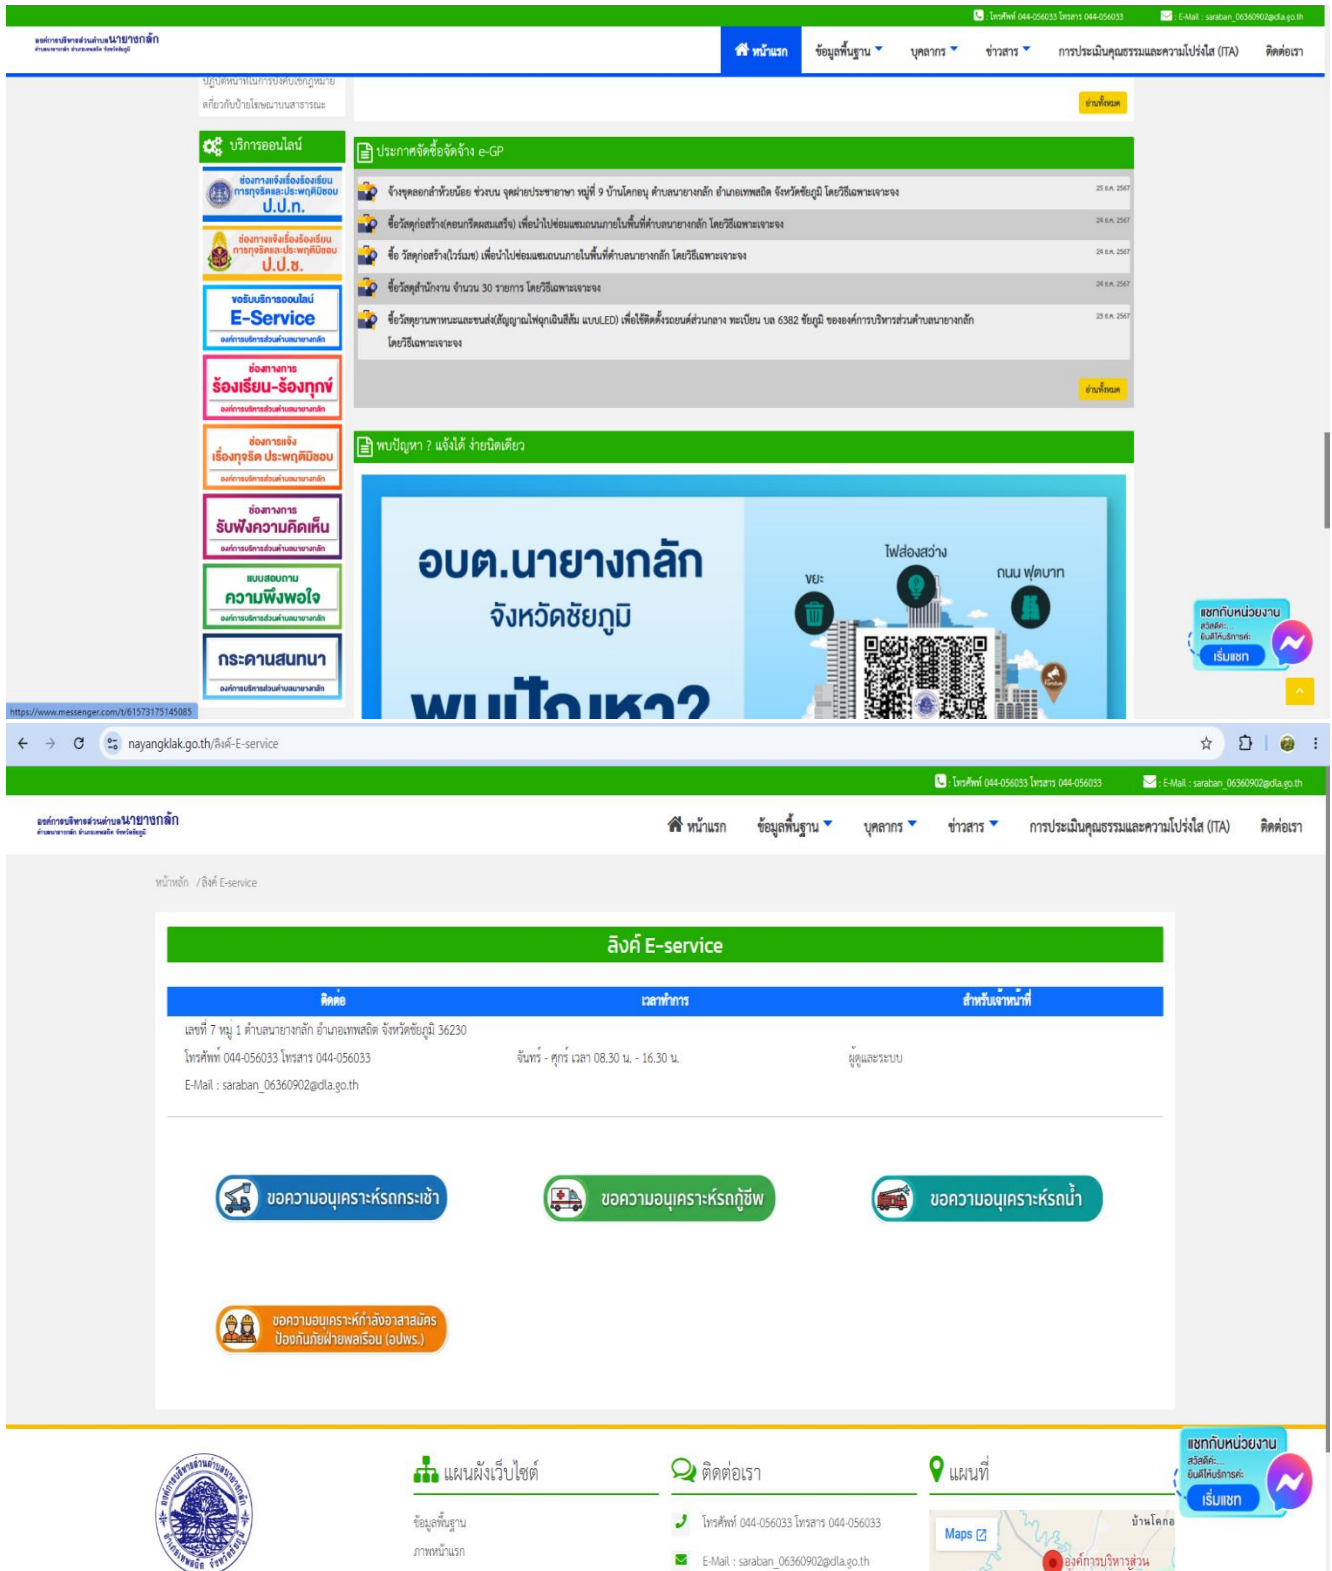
โทรศัพท์ 044-056033 โทรสาร 044-056033 E-Mail : saraban_06360902@dla.go.th

องค์การบริหารส่วนตำบลนายางกลัก

หน้าแรก ข้อมูลพื้นฐาน บุคลากร ข่าวสาร การประเมินคุณธรรมและความโปร่งใส (ITA) ติดต่อเรา

ปฏิบัติหน้าที่ในการบังคับใช้กฎหมายเกี่ยวกับป้ายโฆษณาบนสาธารณะ

อ่านทั้งหมด

บริการออนไลน์

ช่องทางแจ้งเรื่องร้องเรียนการทุจริตและประพฤติมิชอบ ป.ป.ท.

ช่องทางแจ้งเรื่องร้องเรียนการทุจริตและประพฤติมิชอบ ป.ป.ช.

ขอรับบริการออนไลน์ E-Service องค์การบริหารส่วนตำบลนายางกลัก

ช่องทางการ ร้องเรียน-ร้องทุกข์ องค์การบริหารส่วนตำบลนายางกลัก

ช่องการแจ้ง เรื่องทุจริต ประพฤติมิชอบ องค์การบริหารส่วนตำบลนายางกลัก

ช่องทางการ รับฟังความคิดเห็น องค์การบริหารส่วนตำบลนายางกลัก

แบบสอบถาม ความพึงพอใจ องค์การบริหารส่วนตำบลนายางกลัก

กระดานสนทนา องค์การบริหารส่วนตำบลนายางกลัก

ประกาศจัดซื้อจัดจ้าง e-GP

จ้างขุดลอกลำห้วยน้อย ช่วงบน จุดฝายประชาอาษา หมู่ที่ 9 บ้านโคกอนุ ตำบลนายางกลัก อำเภอเทพสถิต จังหวัดชัยภูมิ โดยวิธีเฉพาะเจาะจง 25 ธ.ค. 2567

ซื้อวัสดุก่อสร้าง(คอนกรีตผสมเสร็จ) เพื่อนำไปซ่อมแซมถนนภายในพื้นที่ตำบลนายางกลัก โดยวิธีเฉพาะเจาะจง 25 ธ.ค. 2567

ซื้อ วัสดุก่อสร้าง(ไวร์เมช) เพื่อนำไปซ่อมแซมถนนภายในพื้นที่ตำบลนายางกลัก โดยวิธีเฉพาะเจาะจง 25 ธ.ค. 2567

ซื้อวัสดุสำนักงาน จำนวน 30 รายการ โดยวิธีเฉพาะเจาะจง 25 ธ.ค. 2567

ซื้อวัสดุยานพาหนะและขนส่ง(สัญญาณไฟฉุกเฉินสีส้ม แบบLED) เพื่อใช้ติดตั้งรถยนต์ส่วนกลาง ทะเบียน บล 6382 ชัยภูมิ ขององค์การบริหารส่วนตำบลนายางกลัก โดยวิธีเฉพาะเจาะจง 25 ธ.ค. 2567

อ่านทั้งหมด

พบปัญหา ? แจ้งได้ ง่ายนิดเดียว

อบต.นายางกลัก จังหวัดชัยภูมิ พบปัญหา?

ไฟส่องสว่าง ขยะ ถนน ฟุตบาท

แชทกับหน่วยงาน สวัสดีค่ะ... ยินดีให้บริการค่ะ เริ่มแชท

https://www.messenger.com/t/61573175145085

nayangklak.go.th/ลิงค์-E-service

โทรศัพท์ 044-056033 โทรสาร 044-056033 E-Mail : saraban_06360902@dla.go.th

องค์การบริหารส่วนตำบลนายางกลัก

หน้าแรก ข้อมูลพื้นฐาน บุคลากร ข่าวสาร การประเมินคุณธรรมและความโปร่งใส (ITA) ติดต่อเรา

หน้าหลัก / ลิงค์ E-service

ลิงค์ E-service

| ติดต่อ | เวลาทำการ | สำหรับเจ้าหน้าที่ |
|---|---|---|
| เลขที่ 7 หมู่ 1 ตำบลนายางกลัก อำเภอเทพสถิต จังหวัดชัยภูมิ 36230 โทรศัพท์ 044-056033 โทรสาร 044-056033 E-Mail : saraban_06360902@dla.go.th | จันทร์ - ศุกร์ เวลา 08.30 น. - 16.30 น. | ผู้ดูแลระบบ |

ขอความอนุเคราะห์รถกระเช้า

ขอความอนุเคราะห์รถกู้ชีพ

ขอความอนุเคราะห์รถน้ำ

ขอความอนุเคราะห์กำลังอาสาสมัครป้องกันภัยฝ่ายพลเรือน (อปพร.)

แผนผังเว็บไซต์

ข้อมูลพื้นฐาน
ภาพหน้าแรก

ติดต่อเรา

โทรศัพท์ 044-056033 โทรสาร 044-056033
E-Mail : saraban_06360902@dla.go.th

แผนที่

Maps
บ้านโคกอ
องค์การบริหารส่วน

แชทกับหน่วยงาน สวัสดีค่ะ... ยินดีให้บริการค่ะ เริ่มแชท